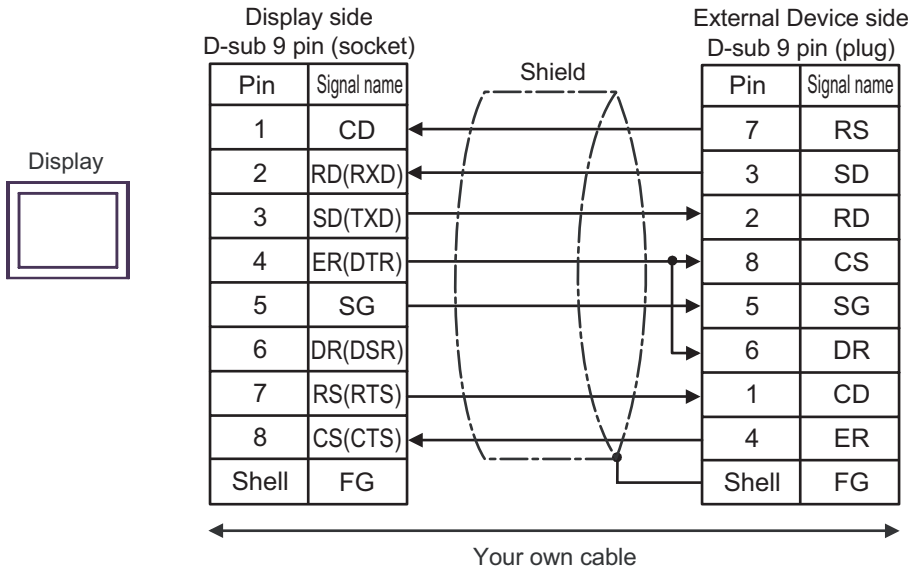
Display

Display side
D-sub 9 pin (socket)

| Pin | Signal name |
|---|---|
| 1 | CD |
| 2 | RD(RXD) |
| 3 | SD(TXD) |
| 4 | ER(DTR) |
| 5 | SG |
| 6 | DR(DSR) |
| 7 | RS(RTS) |
| 8 | CS(CTS) |
| Shell | FG |

Shield

External Device side
D-sub 9 pin (plug)

| Pin | Signal name |
|---|---|
| 7 | RS |
| 3 | SD |
| 2 | RD |
| 8 | CS |
| 5 | SG |
| 6 | DR |
| 1 | CD |
| 4 | ER |
| Shell | FG |

Your own cable